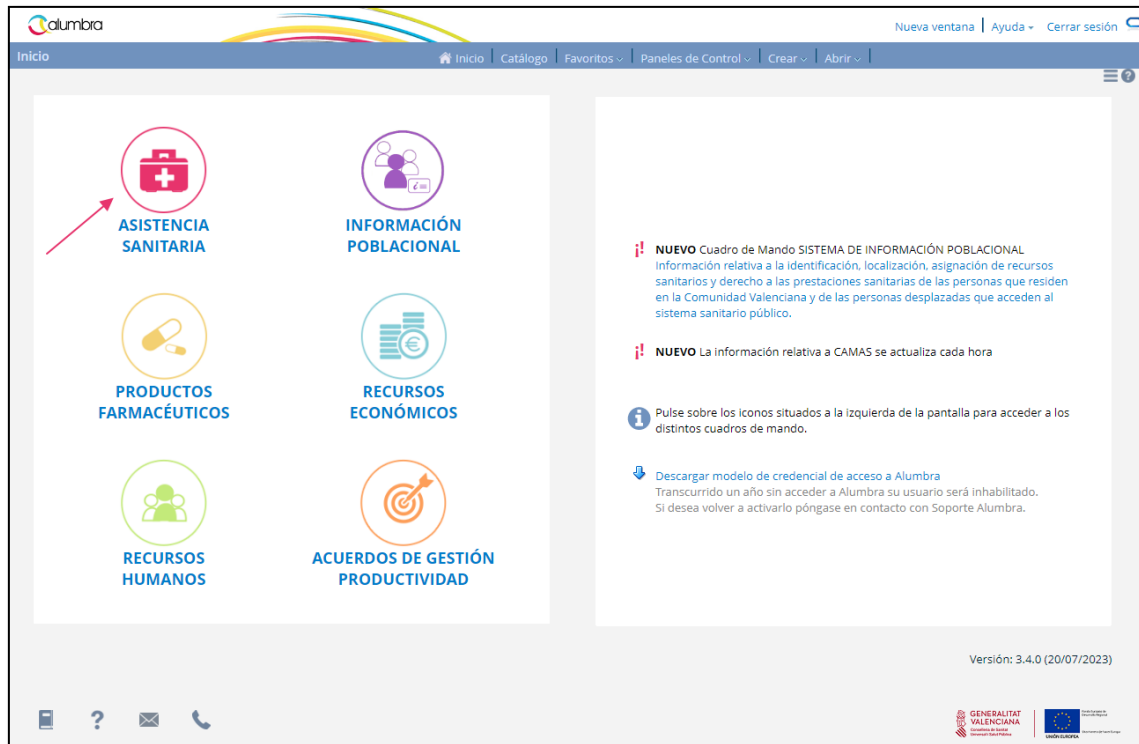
alumbra

Nueva ventana | Ayuda | Cerrar sesión

Inicio

Inicio | Catálogo | Favoritos | Paneles de Control | Crear | Abrir

ASISTENCIA SANITARIA

INFORMACIÓN POBLACIONAL

PRODUCTOS FARMACÉUTICOS

RECURSOS ECONÓMICOS

RECURSOS HUMANOS

ACUERDOS DE GESTIÓN PRODUCTIVIDAD

¡! **NUEVO** Cuadro de Mando SISTEMA DE INFORMACIÓN POBLACIONAL
Información relativa a la identificación, localización, asignación de recursos sanitarios y derecho a las prestaciones sanitarias de las personas que residen en la Comunidad Valenciana y de las personas desplazadas que acceden al sistema sanitario público.

¡! **NUEVO** La información relativa a CAMAS se actualiza cada hora

Pulse sobre los iconos situados a la izquierda de la pantalla para acceder a los distintos cuadros de mando.

Descargar modelo de credencial de acceso a Alumbra
Transcurrido un año sin acceder a Alumbra su usuario será inhabilitado.
Si desea volver a activarlo póngase en contacto con Soporte Alumbra.

Versión: 3.4.0 (20/07/2023)

GENERALITAT VALENCIANA
Conselleria de Sanitat Universal i Salut Pública

UNIÓN EUROPEA